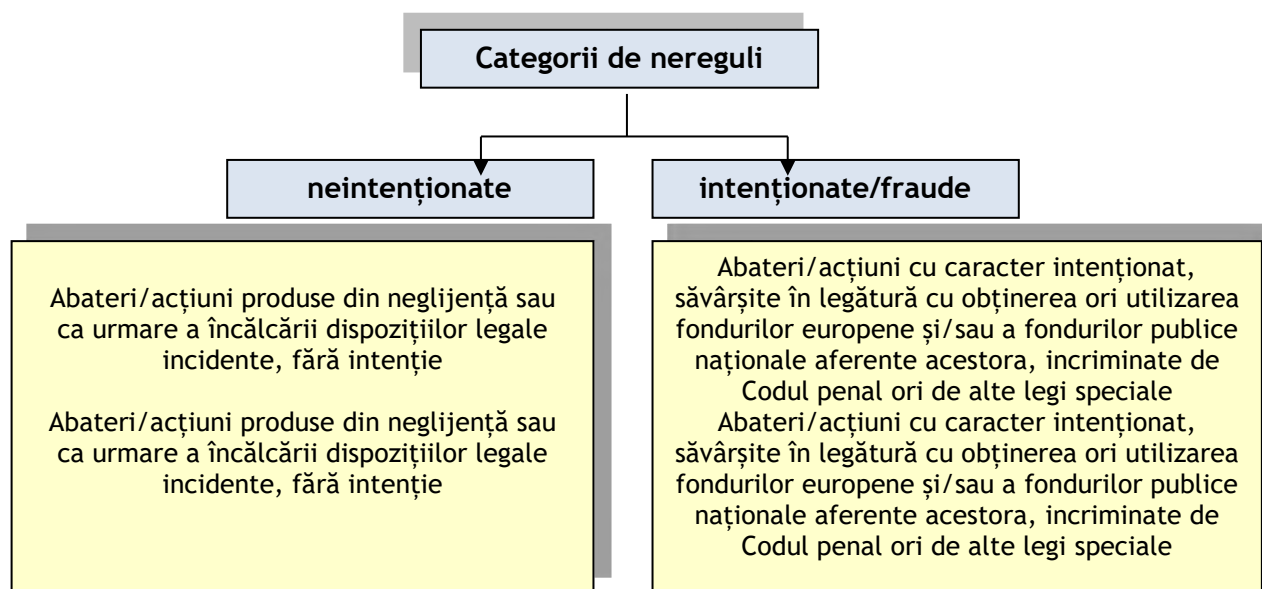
Categorii de nereguli

neintenționate

intenționate/fraude

Abateri/acțiuni produse din neglijență sau ca urmare a încălcării dispozițiilor legale incidente, fără intenție

Abateri/acțiuni produse din neglijență sau ca urmare a încălcării dispozițiilor legale incidente, fără intenție

Abateri/acțiuni cu caracter intenționat, săvârșite în legătură cu obținerea ori utilizarea fondurilor europene și/sau a fondurilor publice naționale aferente acestora, incriminate de Codul penal ori de alte legi speciale
Abateri/acțiuni cu caracter intenționat, săvârșite în legătură cu obținerea ori utilizarea fondurilor europene și/sau a fondurilor publice naționale aferente acestora, incriminate de Codul penal ori de alte legi speciale